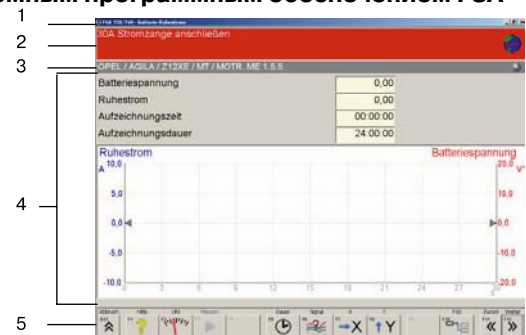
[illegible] программным обеспечением FSA

1

2

3

4

5

30A Stromzange anschließen

OPEL / AGILA / Z12XE / MT / MOTR. ME 1.5.5

| Batteriespannung | 0,00 |
|---|---|
| Ruhestrom | 0,00 |
| Aufzeichnungszeit | 00:00:00 |
| Aufzeichnungsdauer | 24:00:00 |

Ruhestrom

Batteriespannung

A 10.0

5.0

0.0

-5.0

-10.0

20.0 V

15.0

10.0

5.0

0.0

-10.0

-20.0

0 3 6 9 12 15 18 21 24 27 30

Abbruch Hilfe URL Messen Dauer Signal X Y Fall Zurück Weiter